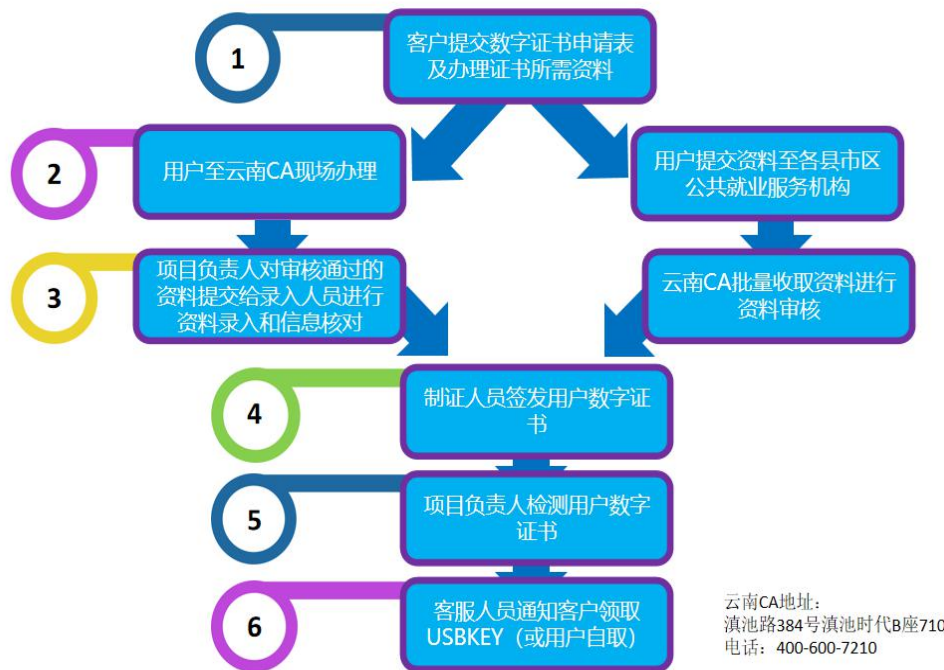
1

客户提交数字证书申请表及办理证书所需资料

2

用户至云南CA现场办理

用户提交资料至各县市区公共就业服务机构

3

项目负责人对审核通过的资料提交给录入人员进行资料录入和信息核对

云南CA批量收取资料进行资料审核

4

制证人员签发用户数字证书

5

项目负责人检测用户数字证书

6

客服人员通知客户领取USBKEY（或用户自取）

云南CA地址：
滇池路384号滇池时代B座710
电话：400-600-7210